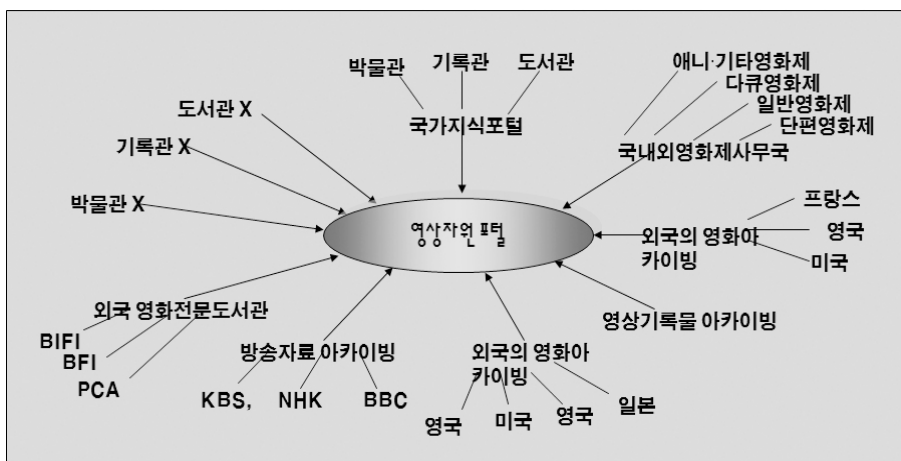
박물관

기록관

도서관

국가지식포털

애니·기타영화제

다큐영화제

일반영화제

단편영화제

국내외영화제사무국

도서관 X

기록관 X

박물관 X

영상자원 포털

외국의 영화아카이빙

프랑스

영국

미국

외국 영화전문도서관

BIFI

BFI

PCA

방송자료 아카이빙

KBS,

NHK

BBC

외국의 영화아카이빙

영국

미국

영국

일본

영상기록물 아카이빙